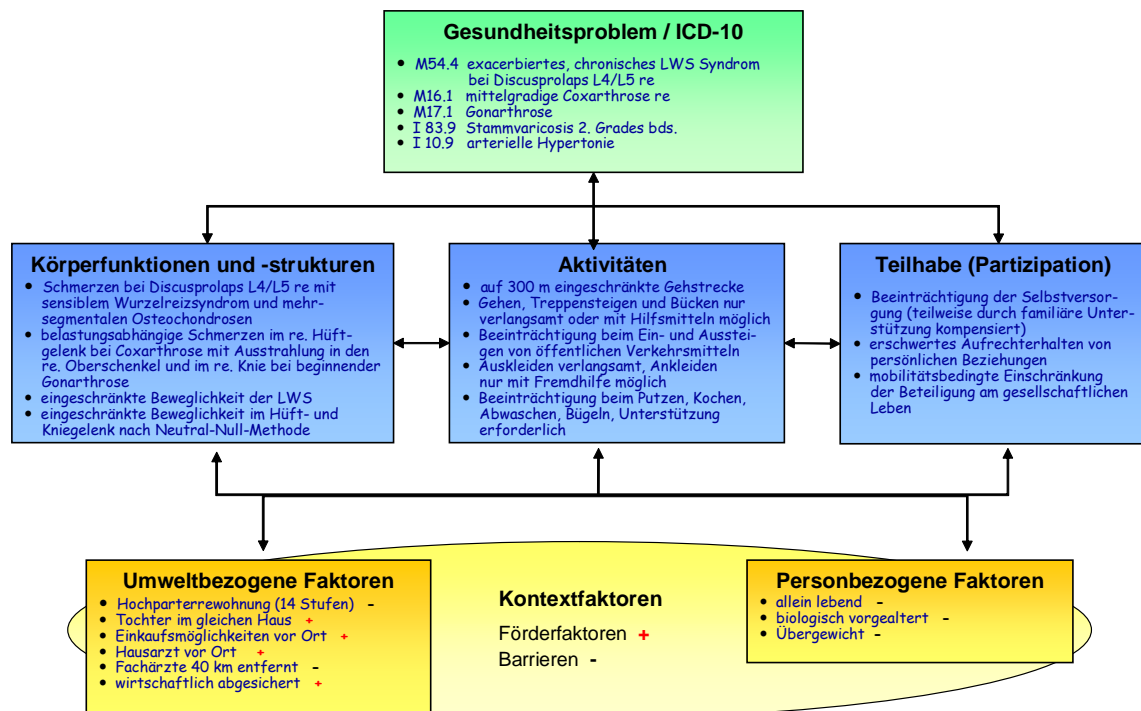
Gesundheitsproblem / ICD-10

- M54.4 exacerbiertes, chronisches LWS Syndrom bei Discusprolaps L4/L5 re
- M16.1 mittelgradige Coxarthrose re
- M17.1 Gonarthrose
- I 83.9 Stammvaricosis 2. Grades bds.
- I 10.9 arterielle Hypertonie

Körperfunktionen und -strukturen

- Schmerzen bei Discusprolaps L4/L5 re mit sensiblem Wurzelreizsyndrom und mehrsegmentalen Osteochondrosen
- belastungsabhängige Schmerzen im re. Hüftgelenk bei Coxarthrose mit Ausstrahlung in den re. Oberschenkel und im re. Knie bei beginnender Gonarthrose
- eingeschränkte Beweglichkeit der LWS
- eingeschränkte Beweglichkeit im Hüft- und Kniegelenk nach Neutral-Null-Methode

Aktivitäten

- auf 300 m eingeschränkte Gehstrecke
- Gehen, Treppensteigen und Bücken nur verlangsamt oder mit Hilfsmitteln möglich
- Beeinträchtigung beim Ein- und Aussteigen von öffentlichen Verkehrsmitteln
- Auskleiden verlangsamt, Ankleiden nur mit Fremdhilfe möglich
- Beeinträchtigung beim Putzen, Kochen, Abwaschen, Bügeln, Unterstützung erforderlich

Teilhabe (Partizipation)

- Beeinträchtigung der Selbstversorgung (teilweise durch familiäre Unterstützung kompensiert)
- erschwertes Aufrechterhalten von persönlichen Beziehungen
- mobilitätsbedingte Einschränkung der Beteiligung am gesellschaftlichen Leben

Umweltbezogene Faktoren

- Hochparterrewohnung (14 Stufen) -
- Tochter im gleichen Haus +
- Einkaufsmöglichkeiten vor Ort +
- Hausarzt vor Ort +
- Fachärzte 40 km entfernt -
- wirtschaftlich abgesichert +

Kontextfaktoren

Förderfaktoren +

Barrieren -

Personbezogene Faktoren

- allein lebend -
- biologisch vorgealtert -
- Übergewicht -